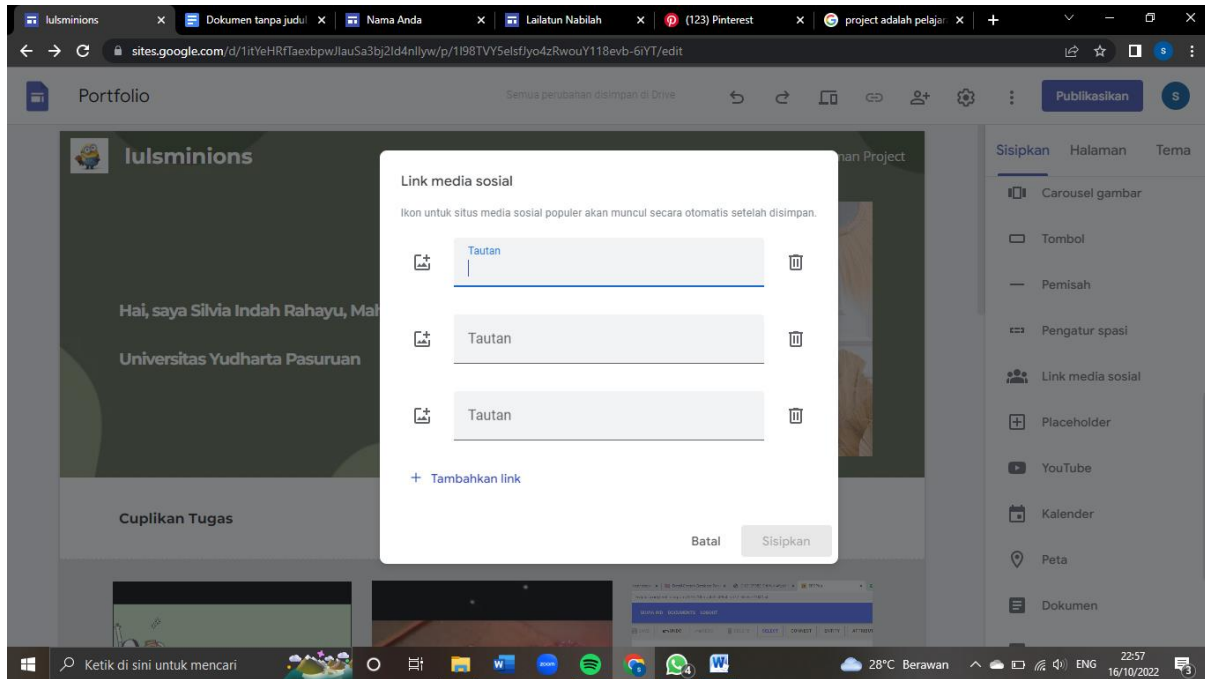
lulsminions | Dokumen tanpa judul | Nama Anda | Lailatun Nabilah | (123) Pinterest | project adalah pelajar

sites.google.com/d/1itYeHRfTaexbpwJlauSa3bj2Id4nIlyw/p/1I98TVY5elsfJyo4zRwouY118evb-6iYT/edit

Portfolio

Semua perubahan disimpan di Drive

Publikasikan

S

lulsminions

nan Project

Hai, saya Silvia Indah Rahayu, Mal

Universitas Yudharta Pasuruan

Cuplikan Tugas

Link media sosial

Ikon untuk situs media sosial populer akan muncul secara otomatis setelah disimpan.

Tautan

Tautan

Tautan

+ Tambahkan link

Batal

Sisipkan

Sisipkan Halaman Tema

Carousel gambar

Tombol

Pemisah

Pengatur spasi

Link media sosial

Placeholder

YouTube

Kalender

Peta

Dokumen

Ketik di sini untuk mencari

28°C Berawan

ENG

22:57
16/10/2022